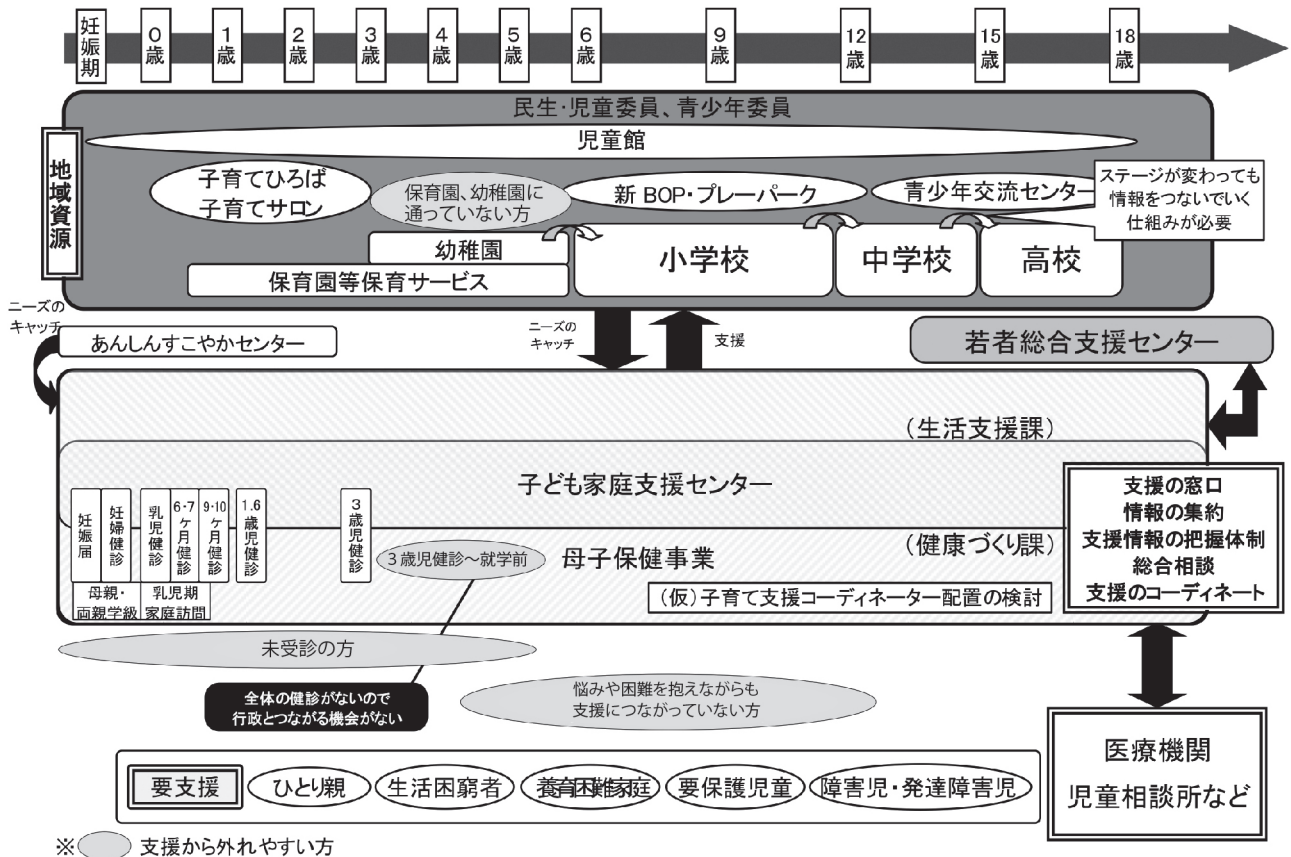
妊娠期
0歳
1歳
2歳
3歳
4歳
5歳
6歳
9歳
12歳
15歳
18歳

民生・児童委員、青少年委員
児童館
地域資源
子育てひろば
子育てサロン
保育園、幼稚園に通っていない方
新 BOP・プレーパーク
青少年交流センター
ステージが変わっても情報をつないでいく仕組みが必要
幼稚園
保育園等保育サービス
小学校
中学校
高校

ニーズのキャッチ
あんしんすこやかセンター
ニーズのキャッチ
支援
若者総合支援センター

（生活支援課）
子ども家庭支援センター
妊娠届
妊婦健診
乳児健診
6・7ケ月健診
9・10ケ月健診
1.6歳児健診
3歳児健診
3歳児健診～就学前
母子保健事業
（健康づくり課）
母親・両親学級
乳児期家庭訪問
（仮）子育て支援コーディネーター配置の検討
支援の窓口
情報の集約
支援情報の把握体制
総合相談
支援のコーディネート

未受診の方
全体の健診がないので行政とつながる機会がない
悩みや困難を抱えながらも支援につながっていない方

要支援
ひとり親
生活困窮者
養育困難家庭
要保護児童
障害児・発達障害児

医療機関
児童相談所など

※ 支援から外れやすい方